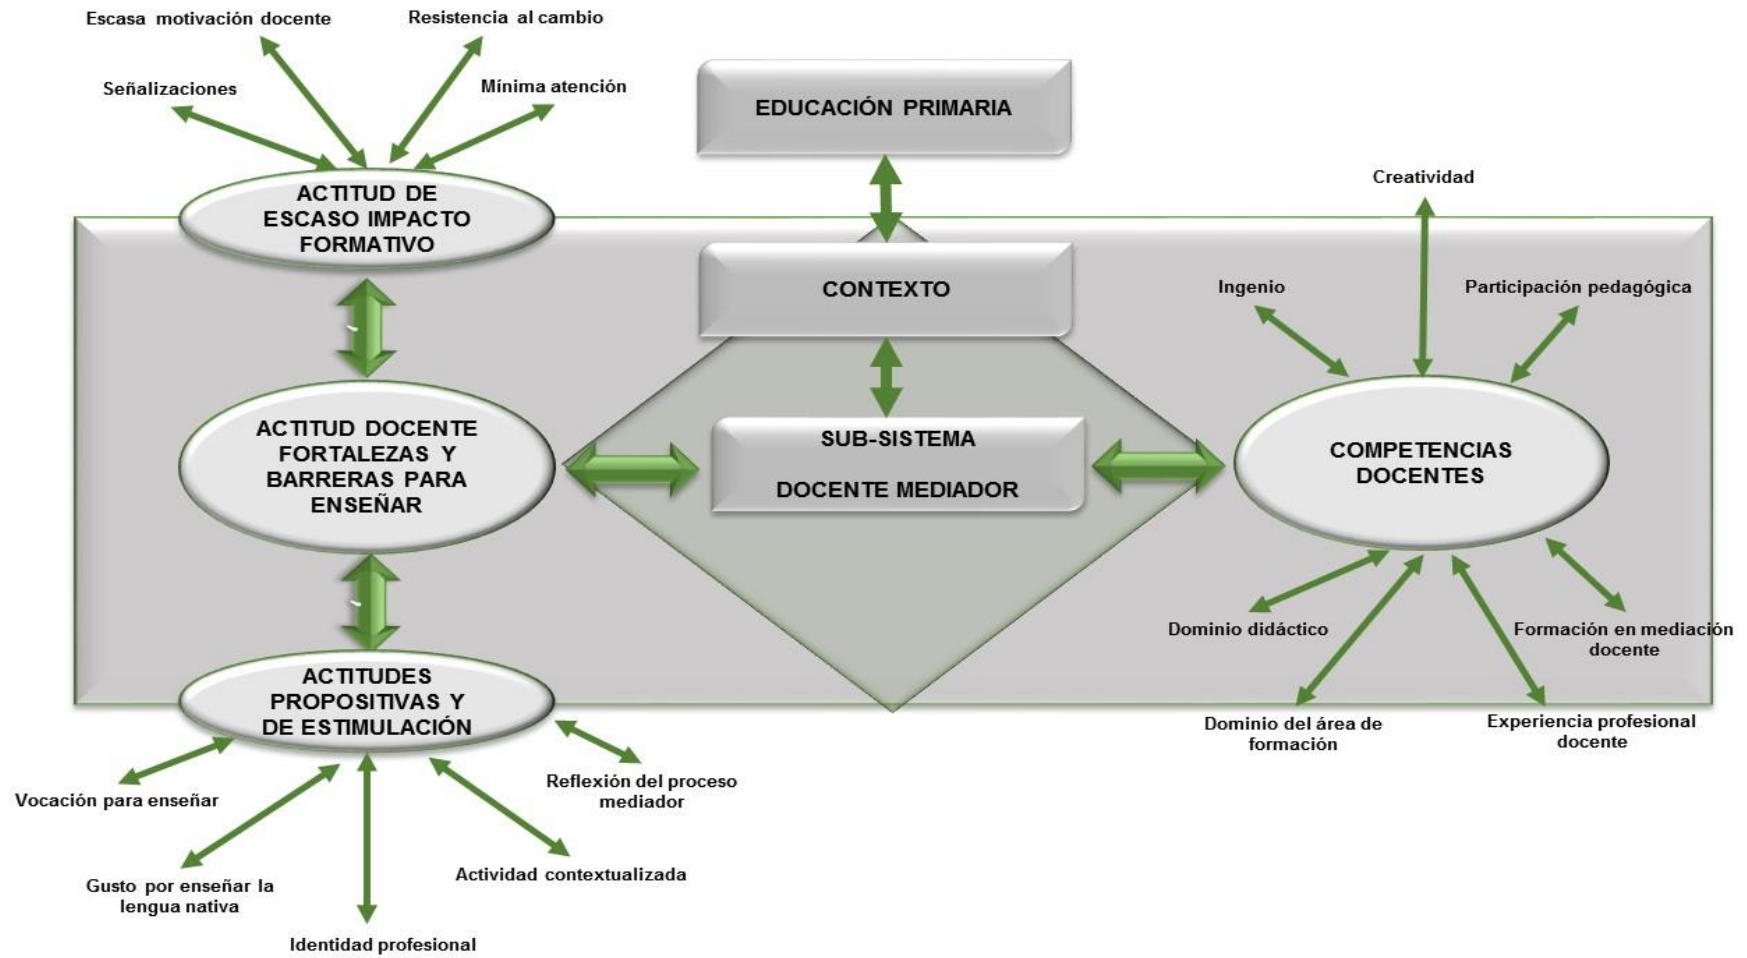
Escasa motivación docente

Resistencia al cambio

Señalizaciones

Mínima atención

EDUCACIÓN PRIMARIA

ACTITUD DE ESCASO IMPACTO FORMATIVO

Creatividad

Ingenio

Participación pedagógica

CONTEXTO

ACTITUD DOCENTE FORTALEZAS Y BARRERAS PARA ENSEÑAR

SUB-SISTEMA

DOCENTE MEDIADOR

COMPETENCIAS DOCENTES

Dominio didáctico

Formación en mediación docente

ACTITUDES PROPOSITIVAS Y DE ESTIMULACIÓN

Dominio del área de formación

Experiencia profesional docente

Reflexión del proceso mediador

Vocación para enseñar

Gusto por enseñar la lengua nativa

Actividad contextualizada

Identidad profesional